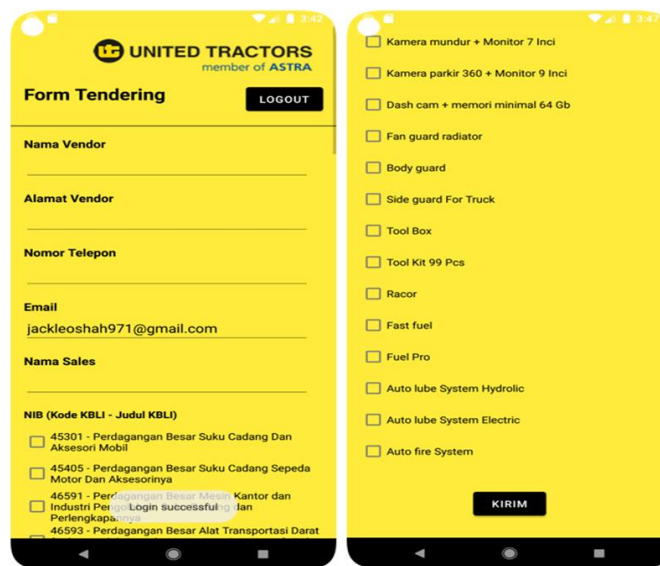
3:42

UNITED TRACTORS
member of ASTRA

Form Tendering

LOGOUT

Nama Vendor

Alamat Vendor

Nomor Telepon

Email
jackleoshah971@gmail.com

Nama Sales

NIB (Kode KBLI - Judul KBLI)

45301 - Perdagangan Besar Suku Cadang Dan Aksesori Mobil

45405 - Perdagangan Besar Suku Cadang Sepeda Motor Dan Aksesorinya

46591 - Perdagangan Besar Mesin Kantor dan Industri Pengol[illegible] dan Perlengkapannya

Login successful

46593 - Perdagangan Besar Alat Transportasi Darat

3:47

Kamera mundur + Monitor 7 Inci

Kamera parkir 360 + Monitor 9 Inci

Dash cam + memori minimal 64 Gb

Fan guard radiator

Body guard

Side guard For Truck

Tool Box

Tool Kit 99 Pcs

Racor

Fast fuel

Fuel Pro

Auto lube System Hydrolic

Auto lube System Electric

Auto fire System

KIRIM